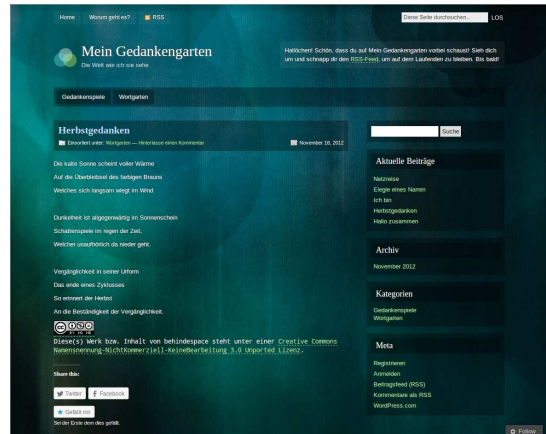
Home Worum geht es? RSS

Diese Seite durchsuchen... LOS

Mein Gedankengarten

Die Welt wie ich sie sehe

Hallöchen! Schön, dass du auf Mein Gedankengarten vorbei schaust! Sieh dich um und schnapp dir den RSS-Feed, um auf dem Laufenden zu bleiben. Bis bald!

Gedankenspiele Wortgarten

Herbstgedanken

Einsortiert unter: Wortgarten — Hinterlasse einen Kommentar

November 18, 2012

Die kalte Sonne scheint voller Wärme

Auf die Überbleibsel des farbigen Brauns

Welches sich langsam wiegt im Wind

Dunkelheit ist allgegenwärtig im Sonnenschein

Schattenspiele im regen der Zeit,

Welcher unaufhörlich da nieder geht.

Vergänglichkeit in seiner Urform

Das ende eines Zyklusses

So erinnert der Herbst

An die Beständigkeit der Vergänglichkeit.

Dise(s) Werk bzw. Inhalt von behindespace steht unter einer Creative Commons Namensnennung-NichtKommerziell-KeineBearbeitung 3.0 Unported Lizenz.

Share this:

Twitter Facebook

Gefällt mir

Sei der Erste dem dies gefällt.

Suche

Aktuelle Beiträge

Netzreise

Elegie eines Narren

Ich bin

Herbstgedanken

Hallo zusammen

Archiv

November 2012

Kategorien

Gedankenspiele

Wortgarten

Meta

Registrieren

Anmelden

Beitragsfeed (RSS)

Kommentare als RSS

WordPress.com

Follow